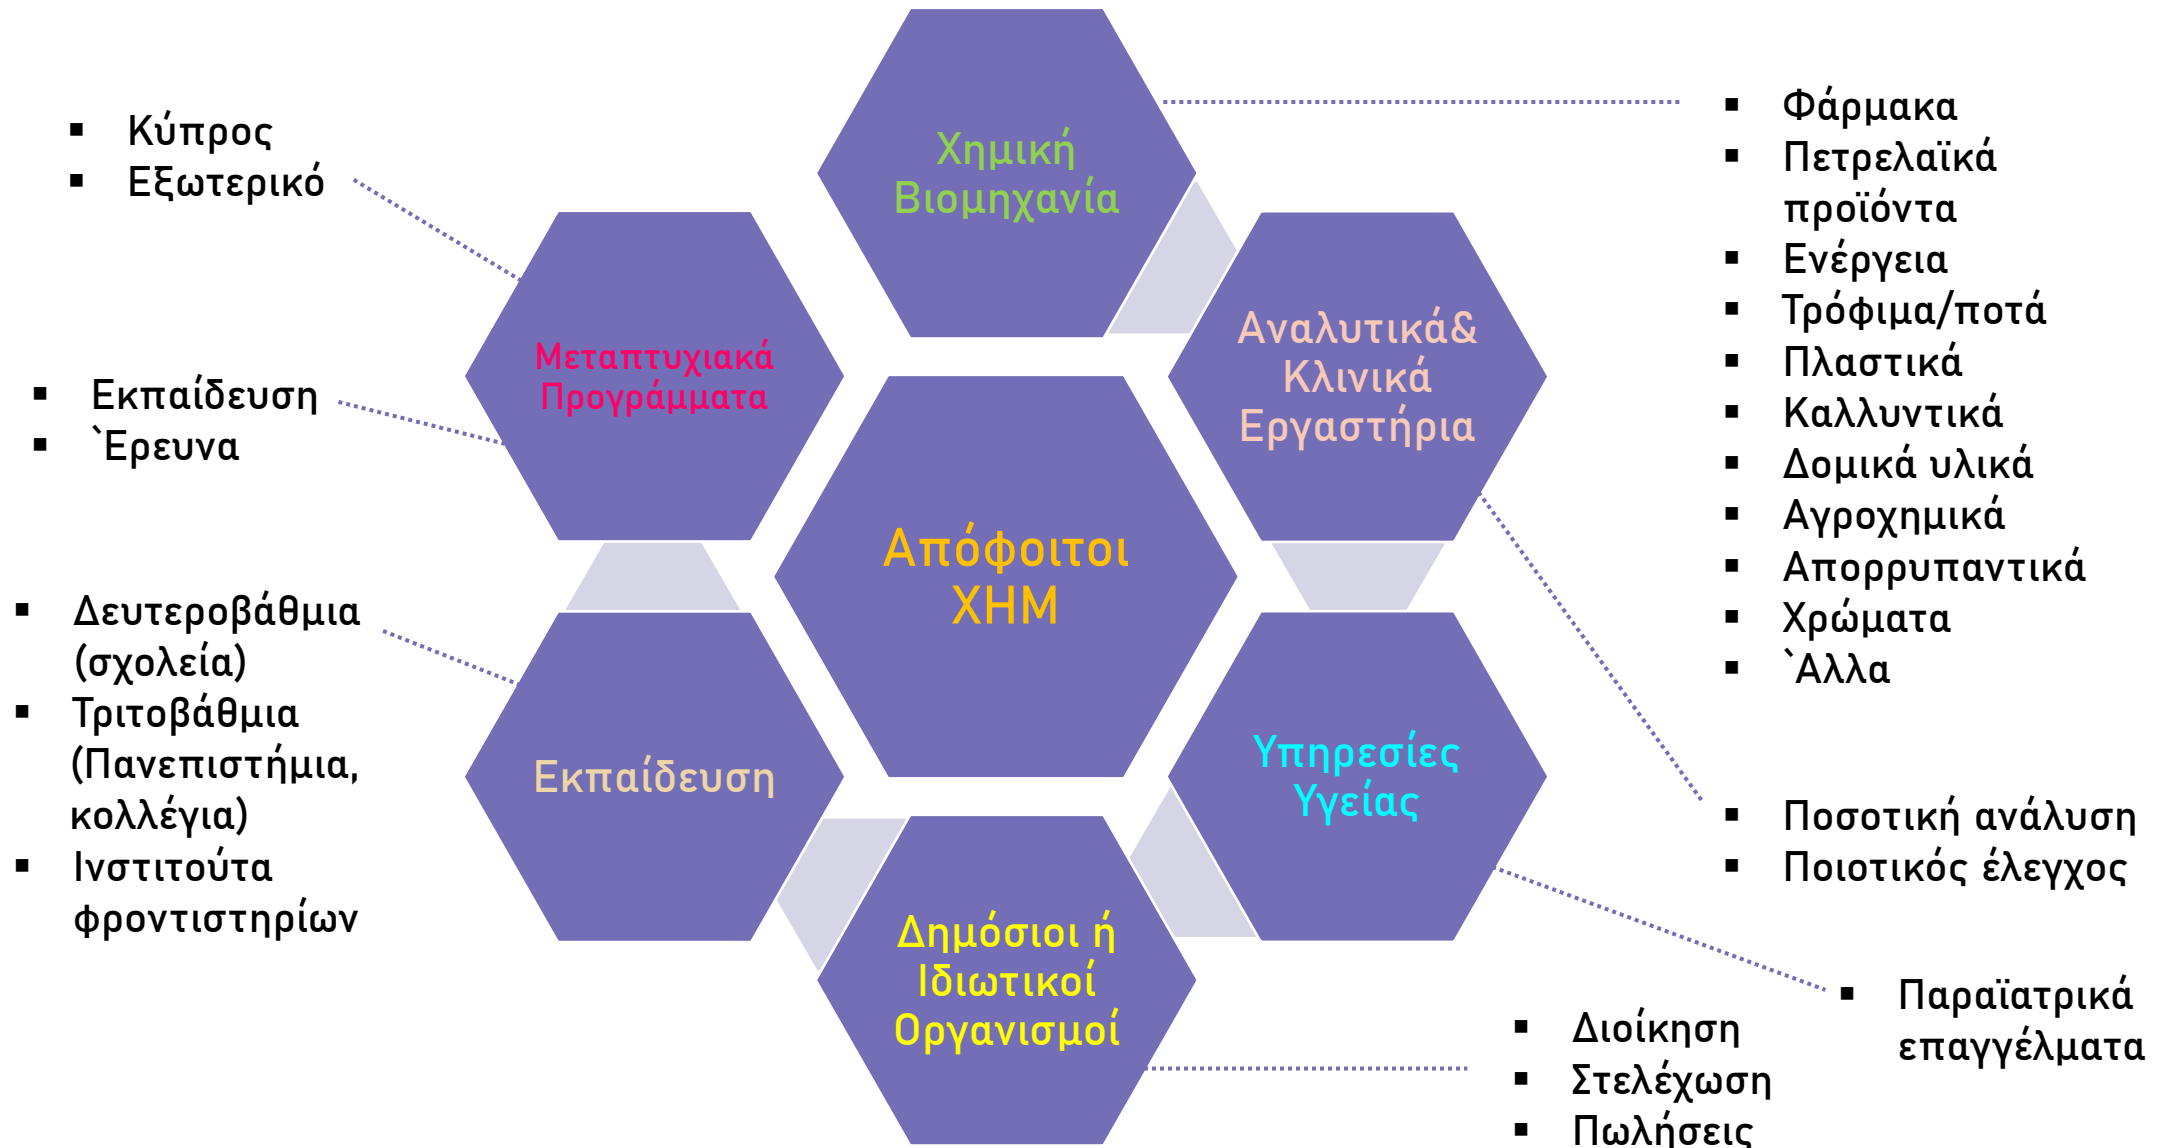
- Κύπρος
- Εξωτερικό

Χημική Βιομηχανία

- Φάρμακα
- Πετρελαϊκά προϊόντα
- Ενέργεια
- Τρόφιμα/ποτά
- Πλαστικά
- Καλλυντικά
- Δομικά υλικά
- Αγροχημικά
- Απορρυπαντικά
- Χρώματα
- `Αλλα

Μεταπτυχιακά Προγράμματα

Αναλυτικά& Κλινικά Εργαστήρια

- Εκπαίδευση
- `Ερευνα

Απόφοιτοι ΧΗΜ

- Δευτεροβάθμια (σχολεία)
- Τριτοβάθμια (Πανεπιστήμια, κολλέγια)
- Ινστιτούτα φροντιστηρίων

Εκπαίδευση

Υπηρεσίες Υγείας

- Ποσοτική ανάλυση
- Ποιοτικός έλεγχος

Δημόσιοι ή Ιδιωτικοί Οργανισμοί

- Παραϊατρικά επαγγέλματα

- Διοίκηση
- Στελέχωση
- Πωλήσεις